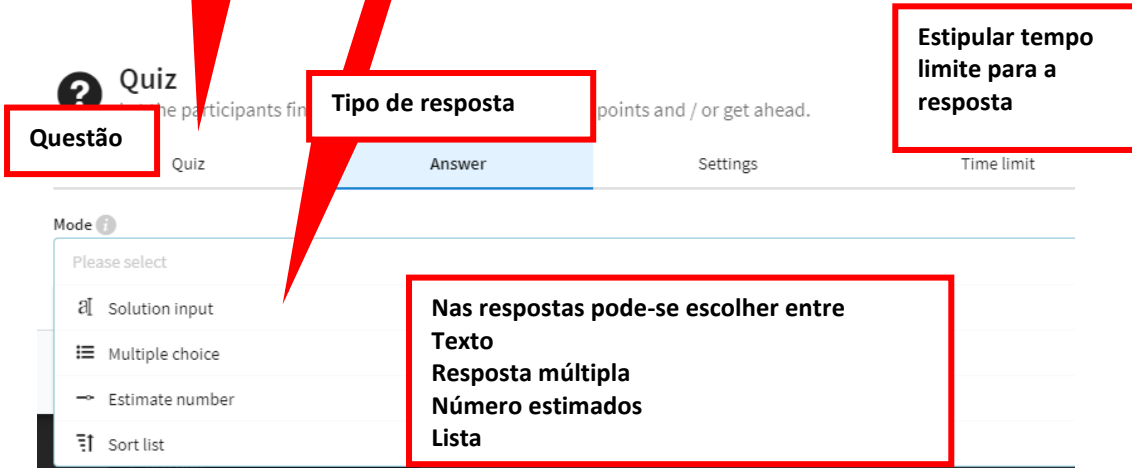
Quiz

Let the participants fin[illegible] points and / or get ahead.

Questão

Tipo de resposta

Estipular tempo limite para a resposta

| Quiz | Answer | Settings | Time limit |
|---|---|---|---|

Mode

Please select

Solution input

Multiple choice

Estimate number

Sort list

Nas respostas pode-se escolher entre
Texto
Resposta múltipla
Número estimados
Lista